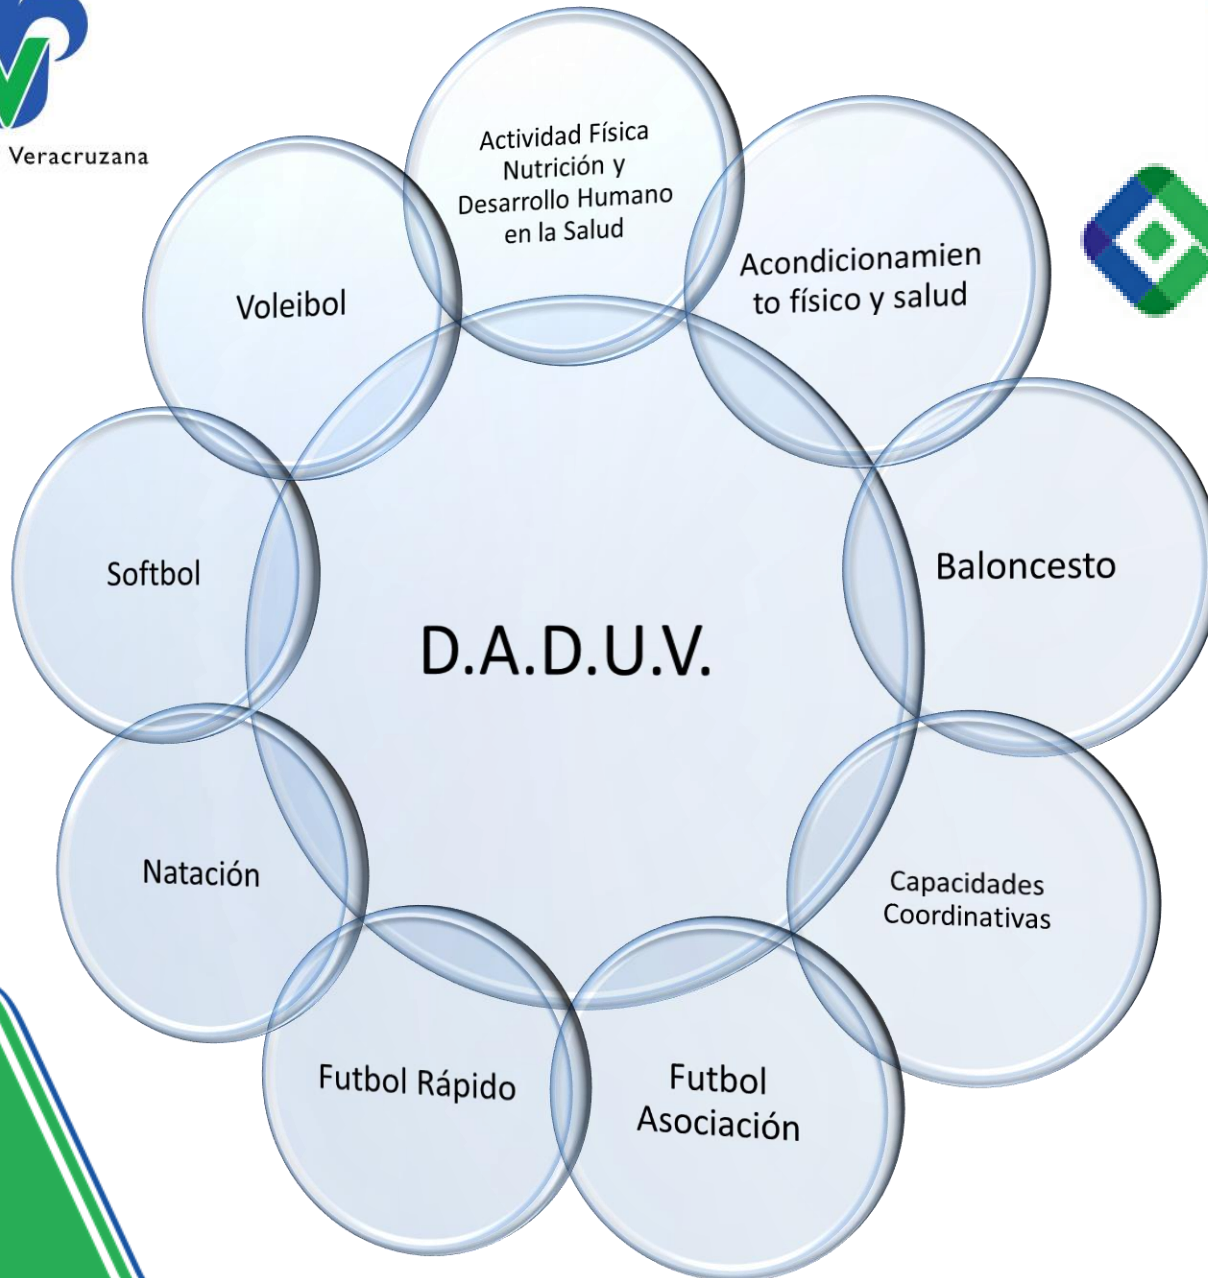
Veracruzana

Actividad Física Nutrición y Desarrollo Humano en la Salud

Acondicionamien to físico y salud

Voleibol

Softbol

D.A.D.U.V.

Baloncesto

Natación

Capacidades Coordinativas

Futbol Rápido

Futbol Asociación